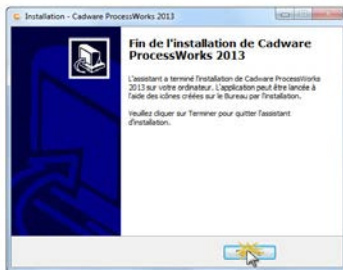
Installation - Cadware ProcessWorks 2013

Fin de l'installation de Cadware ProcessWorks 2013

L'assistant a terminé l'installation de Cadware ProcessWorks 2013 sur votre ordinateur. L'application peut être lancée à l'aide des icônes créées sur le Bureau par l'installation.

Veuillez cliquer sur Terminer pour quitter l'assistant d'installation.

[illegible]